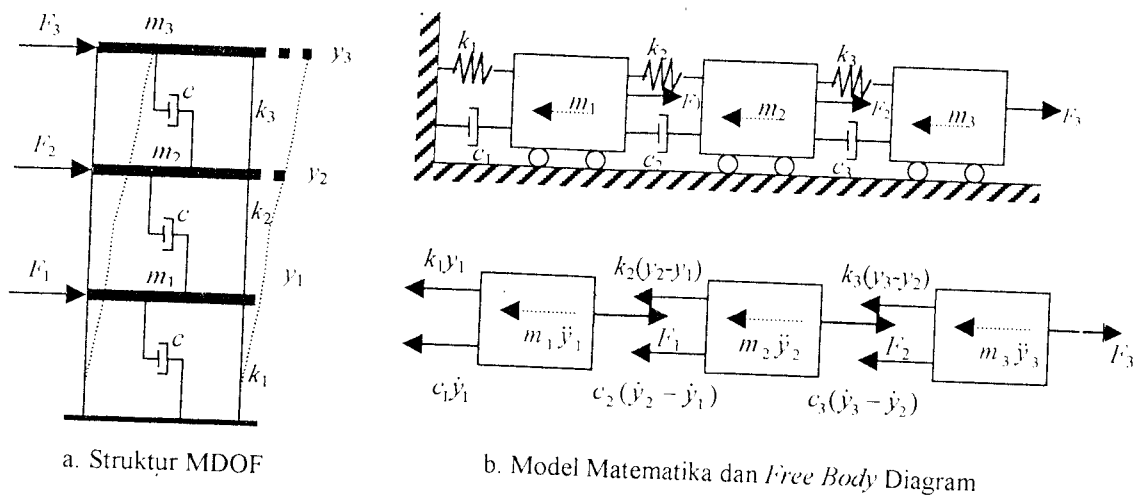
$F_3$ $m_3$ $y_3$

$c$ $k_3$

$F_2$ $m_2$ $y_2$

$c$ $k_2$

$F_1$ $m_1$ $y_1$

$c$ $k_1$

$k_1$ $k_2$ $k_3$

$m_1$ $F_1$ $m_2$ $F_2$ $m_3$ $F_3$

$c_1$ $c_2$ $c_3$

$k_1y_1$ $k_2(y_2\text{-}y_1)$ $k_3(y_3\text{-}y_2)$

$m_1\ddot{y}_1$ $F_1$ $m_2\ddot{y}_2$ $F_2$ $m_3\ddot{y}_3$ $F_3$

$c_1\dot{y}_1$ $c_2(\dot{y}_2-\dot{y}_1)$ $c_3(\dot{y}_3-\dot{y}_2)$

a. Struktur MDOF

b. Model Matematika dan Free Body Diagram